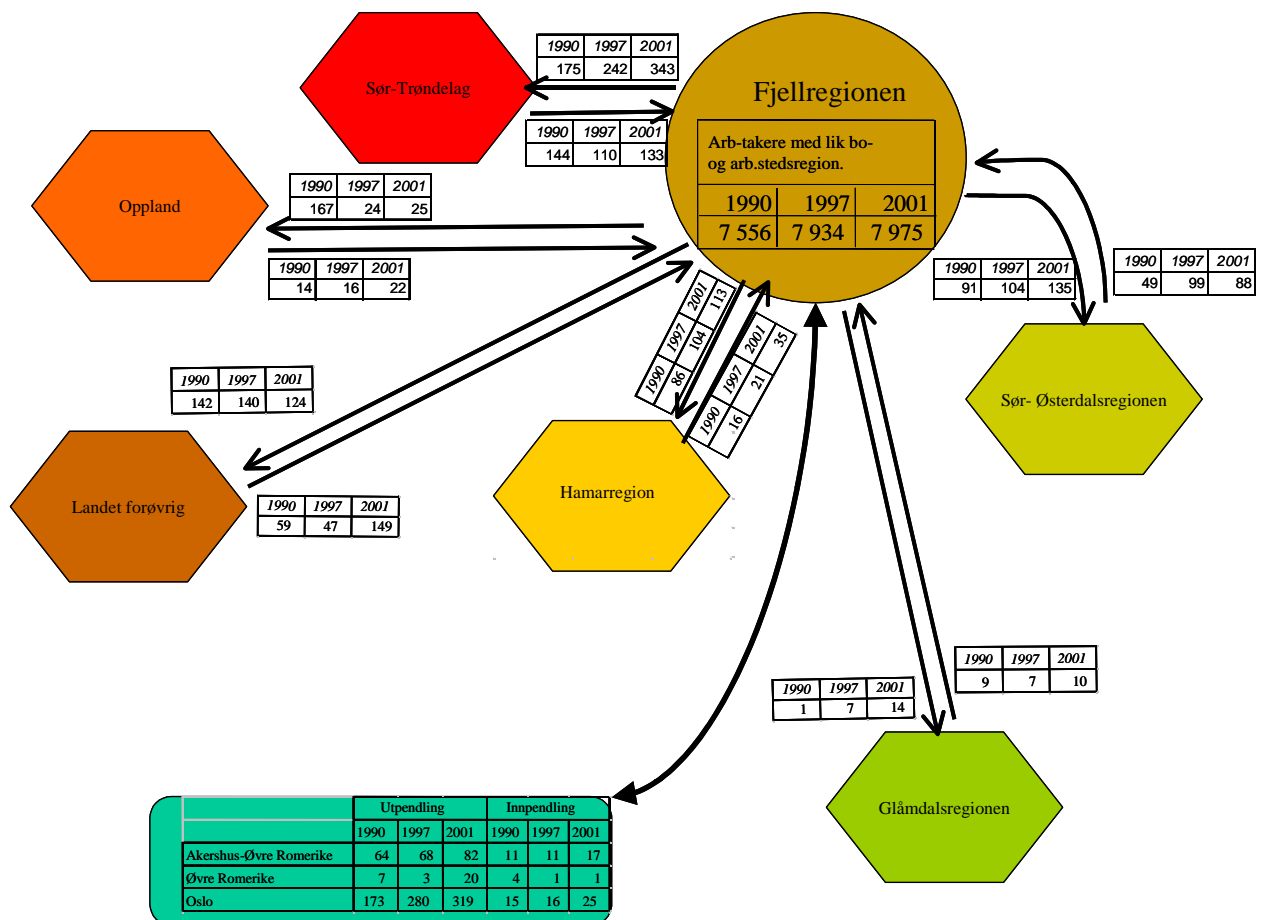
Fjellregionen

Arb-takere med lik bo- og arb.stedsregion.

| 1990 | 1997 | 2001 |
|---|---|---|
| 7 556 | 7 934 | 7 975 |

Sør-Trøndelag

| 1990 | 1997 | 2001 |
|---|---|---|
| 175 | 242 | 343 |

| 1990 | 1997 | 2001 |
|---|---|---|
| 144 | 110 | 133 |

Oppland

| 1990 | 1997 | 2001 |
|---|---|---|
| 167 | 24 | 25 |

| 1990 | 1997 | 2001 |
|---|---|---|
| 14 | 16 | 22 |

| 1990 | 1997 | 2001 |
|---|---|---|
| 142 | 140 | 124 |

Landet forøvrig

| 1990 | 1997 | 2001 |
|---|---|---|
| 59 | 47 | 149 |

| 1990 | 1997 | 2001 |
|---|---|---|
| 86 | 104 | 113 |

| 1990 | 1997 | 2001 |
|---|---|---|
| 16 | 21 | 35 |

Hamarregion

| 1990 | 1997 | 2001 |
|---|---|---|
| 91 | 104 | 135 |

| 1990 | 1997 | 2001 |
|---|---|---|
| 49 | 99 | 88 |

Sør- Østerdalsregionen

| 1990 | 1997 | 2001 |
|---|---|---|
| 9 | 7 | 10 |

| 1990 | 1997 | 2001 |
|---|---|---|
| 1 | 7 | 14 |

Glåmdalsregionen

| | Utpendling | | | Innpendling | | |
|---|---|---|---|---|---|---|
| | 1990 | 1997 | 2001 | 1990 | 1997 | 2001 |
| Akershus-Øvre Romerike | 64 | 68 | 82 | 11 | 11 | 17 |
| Øvre Romerike | 7 | 3 | 20 | 4 | 1 | 1 |
| Oslo | 173 | 280 | 319 | 15 | 16 | 25 |